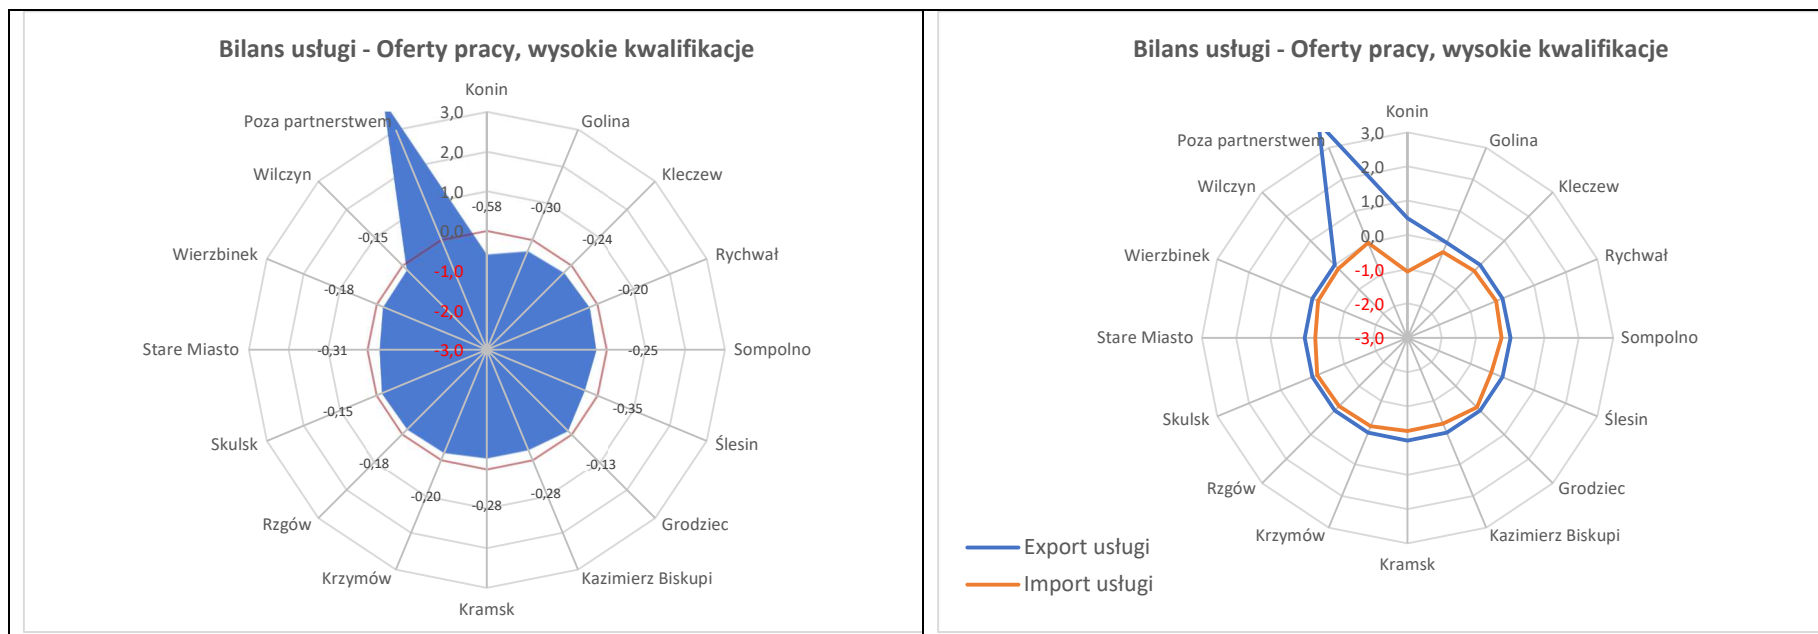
Bilans usługi - Oferty pracy, wysokie kwalifikacje

Konin
Golina
Kleczew
Rychwał
Sompolno
Ślesin
Grodziec
Kazimierz Biskupi
Kramsk
Krzymów
Rzgów
Skulsk
Stare Miasto
Wierzbinek
Wilczyn
Poza partnerstwem

3,0
2,0
1,0
0,0
-1,0
-2,0
-3,0

-0,58
-0,30
-0,24
-0,20
-0,25
-0,35
-0,13
-0,28
-0,28
-0,20
-0,18
-0,15
-0,31
-0,18
-0,15

Bilans usługi - Oferty pracy, wysokie kwalifikacje

Konin
Golina
Kleczew
Rychwał
Sompolno
Ślesin
Grodziec
Kazimierz Biskupi
Kramsk
Krzymów
Rzgów
Skulsk
Stare Miasto
Wierzbinek
Wilczyn
Poza partnerstwem

3,0
2,0
1,0
0,0
-1,0
-2,0
-3,0

Export usługi
Import usługi